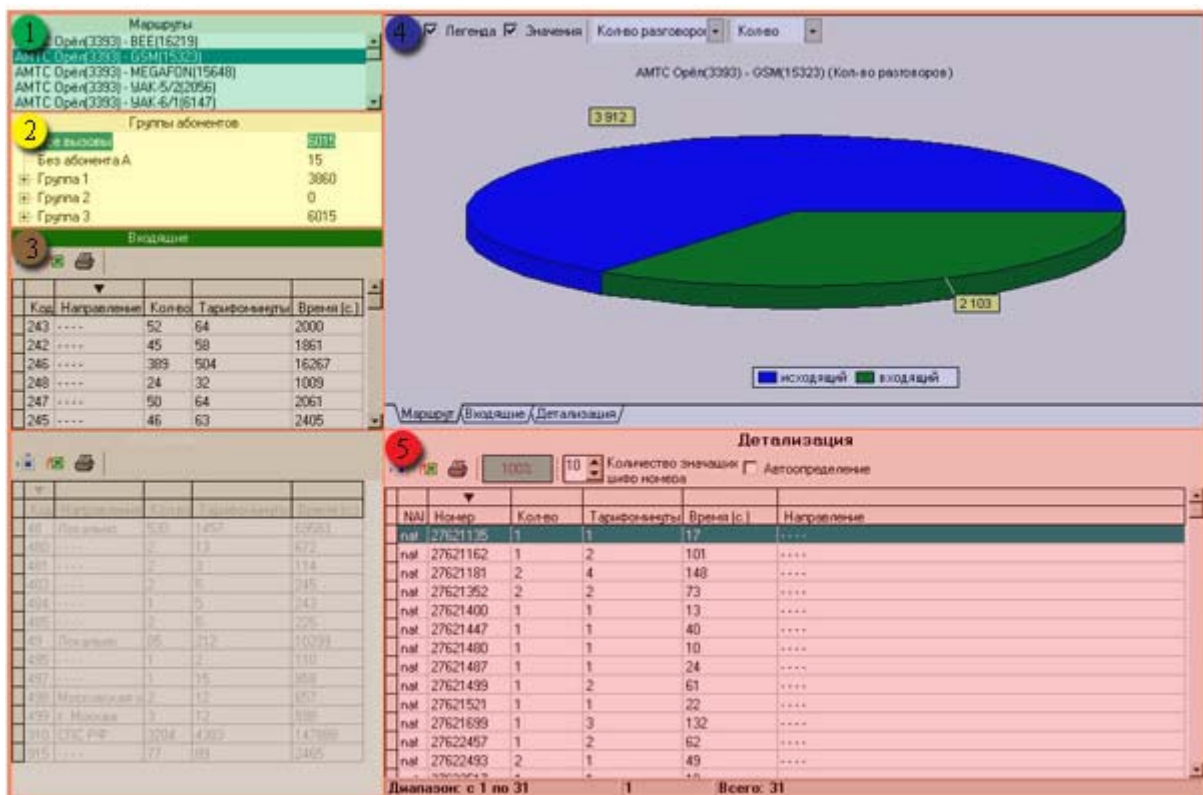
1

Маршруты

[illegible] Орёл(3393) - BEE(16219)
АМ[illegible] Орёл(3393) - GSM(15323)
АМТС Орёл(3393) - MEGAFON(15648)
АМТС Орёл(3393) - УАК-5/2(2056)
АМТС Орёл(3393) - УАК-6/1(6147)

2

Группы абонентов

| | |
|---|---|
| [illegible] вызовы | 6015 |
| Без абонента А | 15 |
| Группа 1 | 3860 |
| Группа 2 | 0 |
| Группа 3 | 6015 |

3

Входящие

| Код | Направление | Кол-во | Тарифоминуты | Время (с) |
|---|---|---|---|---|
| 243 | - - - - | 52 | 64 | 2000 |
| 242 | - - - - | 45 | 58 | 1861 |
| 246 | - - - - | 389 | 504 | 16267 |
| 248 | - - - - | 24 | 32 | 1009 |
| 247 | - - - - | 50 | 64 | 2061 |
| 245 | - - - - | 46 | 63 | 2405 |

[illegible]

4

Легенда Значения Кол-во разговоров Кол-во

АМТС Орёл(3393) - GSM(15323) (Кол-во разговоров)

3 912

2 103

исходящий входящий

Маршрут Входящие Детализация

5

Детализация

100% 10 Количество значащих цифр номера Автоопределение

| NAI | Номер | Кол-во | Тарифоминуты | Время (с) | Направление |
|---|---|---|---|---|---|
| nat | 27621135 | 1 | 1 | 17 | - - - - |
| nat | 27621162 | 1 | 2 | 101 | - - - - |
| nat | 27621181 | 2 | 4 | 148 | - - - - |
| nat | 27621352 | 2 | 2 | 73 | - - - - |
| nat | 27621400 | 1 | 1 | 13 | - - - - |
| nat | 27621447 | 1 | 1 | 40 | - - - - |
| nat | 27621480 | 1 | 1 | 10 | - - - - |
| nat | 27621487 | 1 | 1 | 24 | - - - - |
| nat | 27621499 | 1 | 2 | 61 | - - - - |
| nat | 27621521 | 1 | 1 | 22 | - - - - |
| nat | 27621699 | 1 | 3 | 132 | - - - - |
| nat | 27622457 | 1 | 2 | 62 | - - - - |
| nat | 27622493 | 2 | 1 | 49 | - - - - |

Диапазон: с 1 по 31 1 Всего: 31